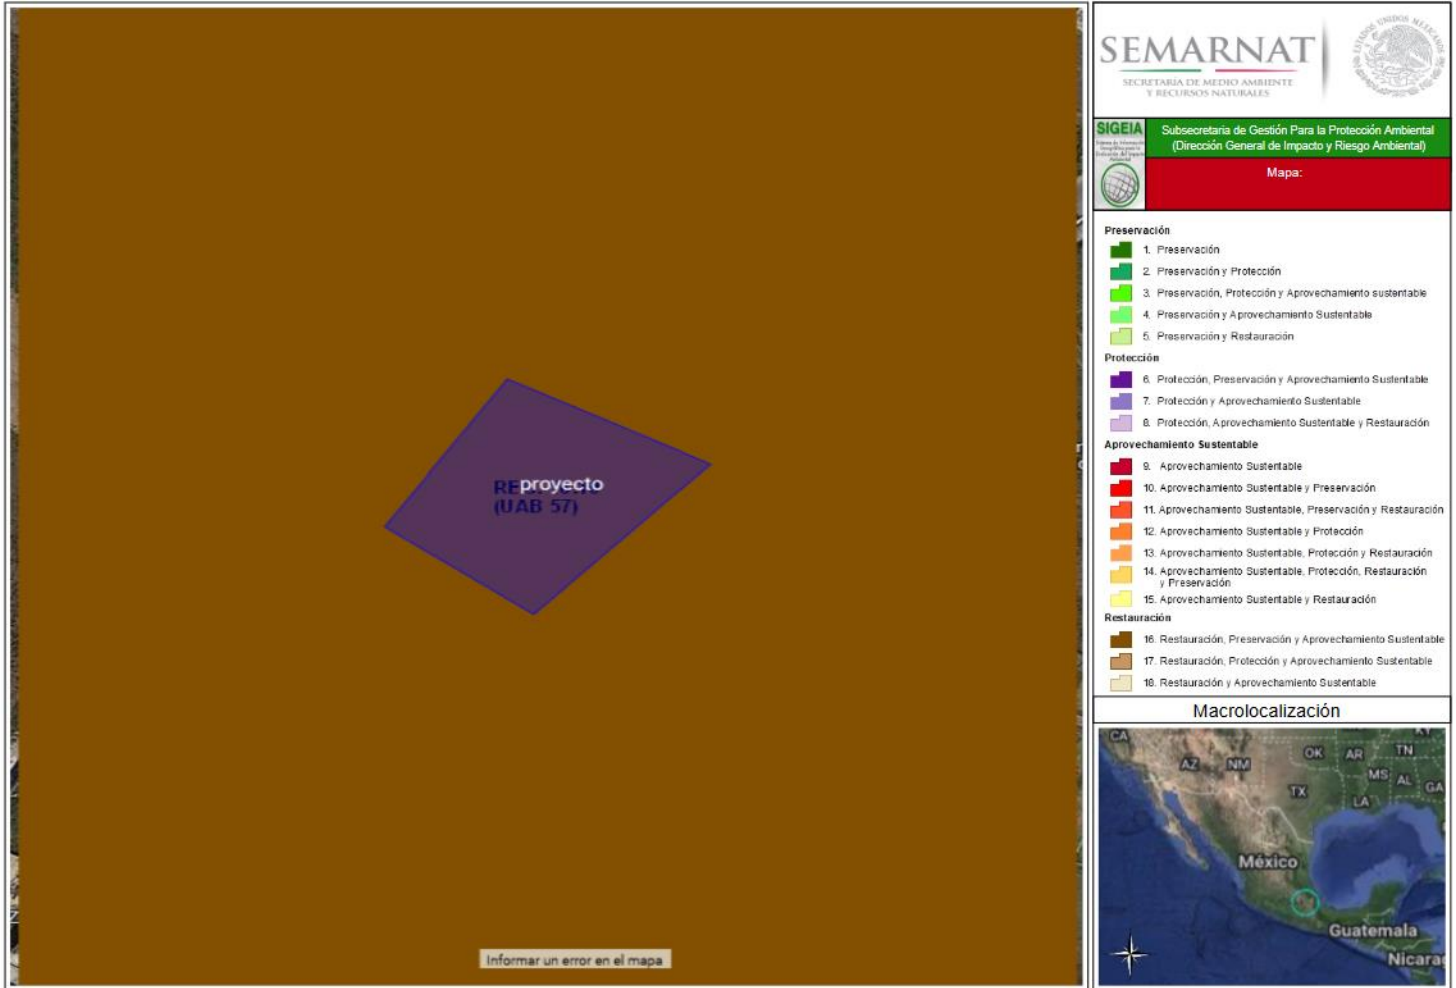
RE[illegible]proyecto
(UAB 57)

Informar un error en el mapa

SEMARNAT
SECRETARÍA DE MEDIO AMBIENTE Y RECURSOS NATURALES

ESTADOS UNIDOS MEXICANOS

SIGEIA

Subsecretaria de Gestión Para la Protección Ambiental (Dirección General de Impacto y Riesgo Ambiental)

Mapa:

Preservación
1. Preservación
2. Preservación y Protección
3. Preservación, Protección y Aprovechamiento sustentable
4. Preservación y Aprovechamiento Sustentable
5. Preservación y Restauración
Protección
6. Protección, Preservación y Aprovechamiento Sustentable
7. Protección y Aprovechamiento Sustentable
8. Protección, Aprovechamiento Sustentable y Restauración
Aprovechamiento Sustentable
9. Aprovechamiento Sustentable
10. Aprovechamiento Sustentable y Preservación
11. Aprovechamiento Sustentable, Preservación y Restauración
12. Aprovechamiento Sustentable y Protección
13. Aprovechamiento Sustentable, Protección y Restauración
14. Aprovechamiento Sustentable, Protección, Restauración y Preservación
15. Aprovechamiento Sustentable y Restauración
Restauración
16. Restauración, Preservación y Aprovechamiento Sustentable
17. Restauración, Protección y Aprovechamiento Sustentable
18. Restauración y Aprovechamiento Sustentable

Macrolocalización

CA
AZ
NM
OK
AR
TN
TX
MS
AL
GA
LA
México
Guatemala
Nicara